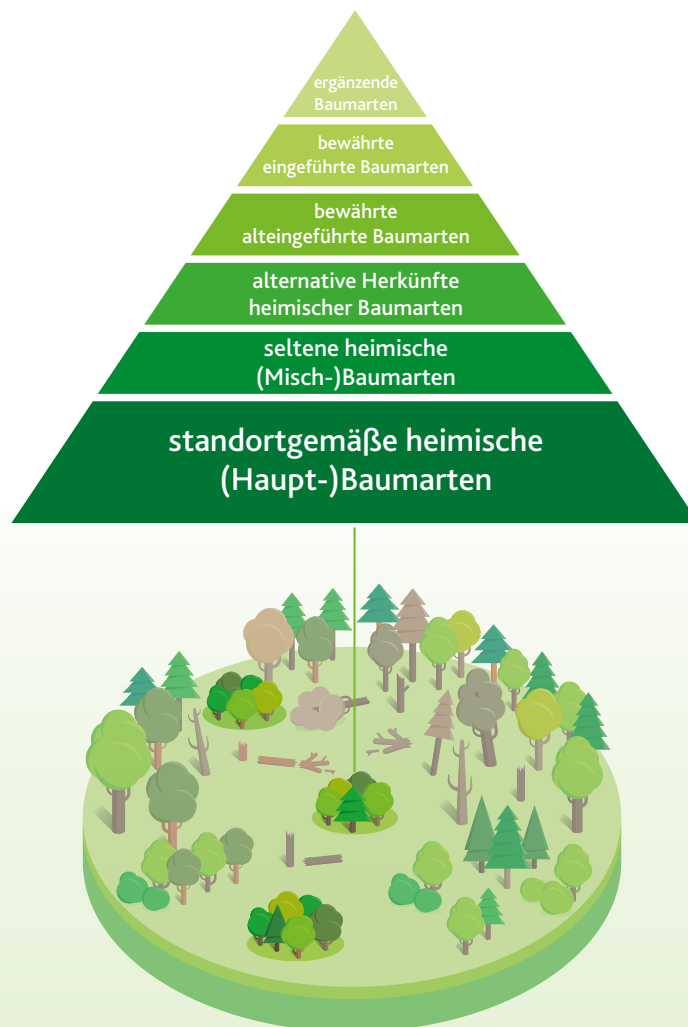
ergänzende Baumarten

bewährte eingeführte Baumarten

bewährte alteingeführte Baumarten

alternative Herkünfte heimischer Baumarten

seltene heimische (Misch-)Baumarten

standortgemäße heimische (Haupt-)Baumarten